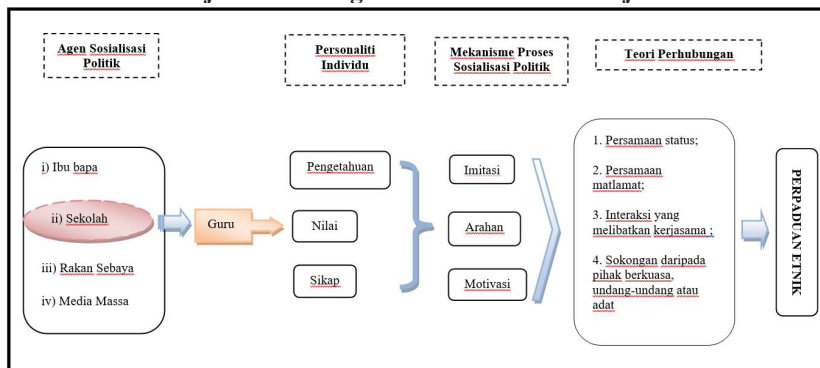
Agen Sosialisasi Politik

Personaliti Individu

Mekanisme Proses Sosialisasi Politik

Teori Perhubungan

i) Ibu bapa

ii) Sekolah

iii) Rakan Sebaya

iv) Media Massa

Guru

Pengetahuan

Nilai

Sikap

Imitasi

Arahan

Motivasi

1. Persamaan status;

2. Persamaan matlamat;

3. Interaksi yang melibatkan kerjasama ;

4. Sokongan daripada pihak berkuasa, undang-undang atau adat

PERPADUAN ETNIK